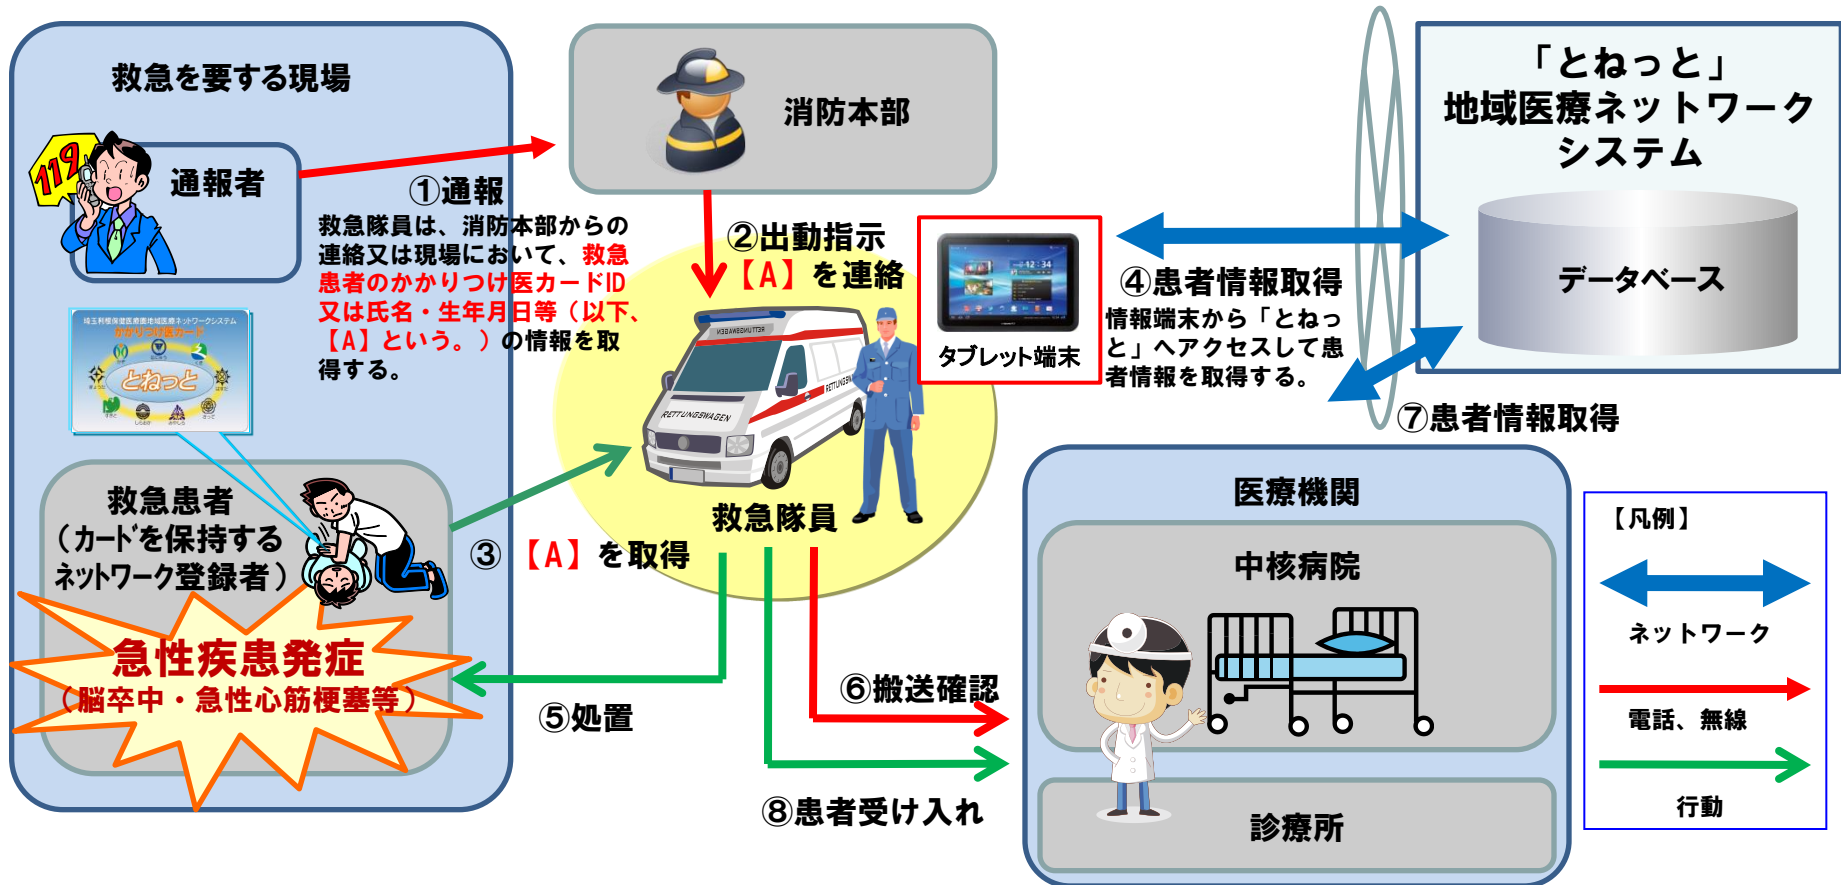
救急を要する現場

119

通報者

①通報

救急隊員は、消防本部からの連絡又は現場において、救急患者のかかりつけ医カードID又は氏名・生年月日等（以下、【A】という。）の情報を取得する。

消防本部

②出動指示

【A】を連絡

タブレット端末

④患者情報取得

情報端末から「とねっと」へアクセスして患者情報を取得する。

「とねっと」
地域医療ネットワークシステム

データベース

⑦患者情報取得

埼玉利根保健医療圏地域医療ネットワークシステム
かかりつけ医カード
とねっと

救急患者
（カードを保持するネットワーク登録者）

急性疾患発症
（脳卒中・急性心筋梗塞等）

③【A】を取得

救急隊員

RETTUNGSWAGEN

⑤処置

⑥搬送確認

⑧患者受け入れ

医療機関

中核病院

診療所

【凡例】

ネットワーク

電話、無線

行動